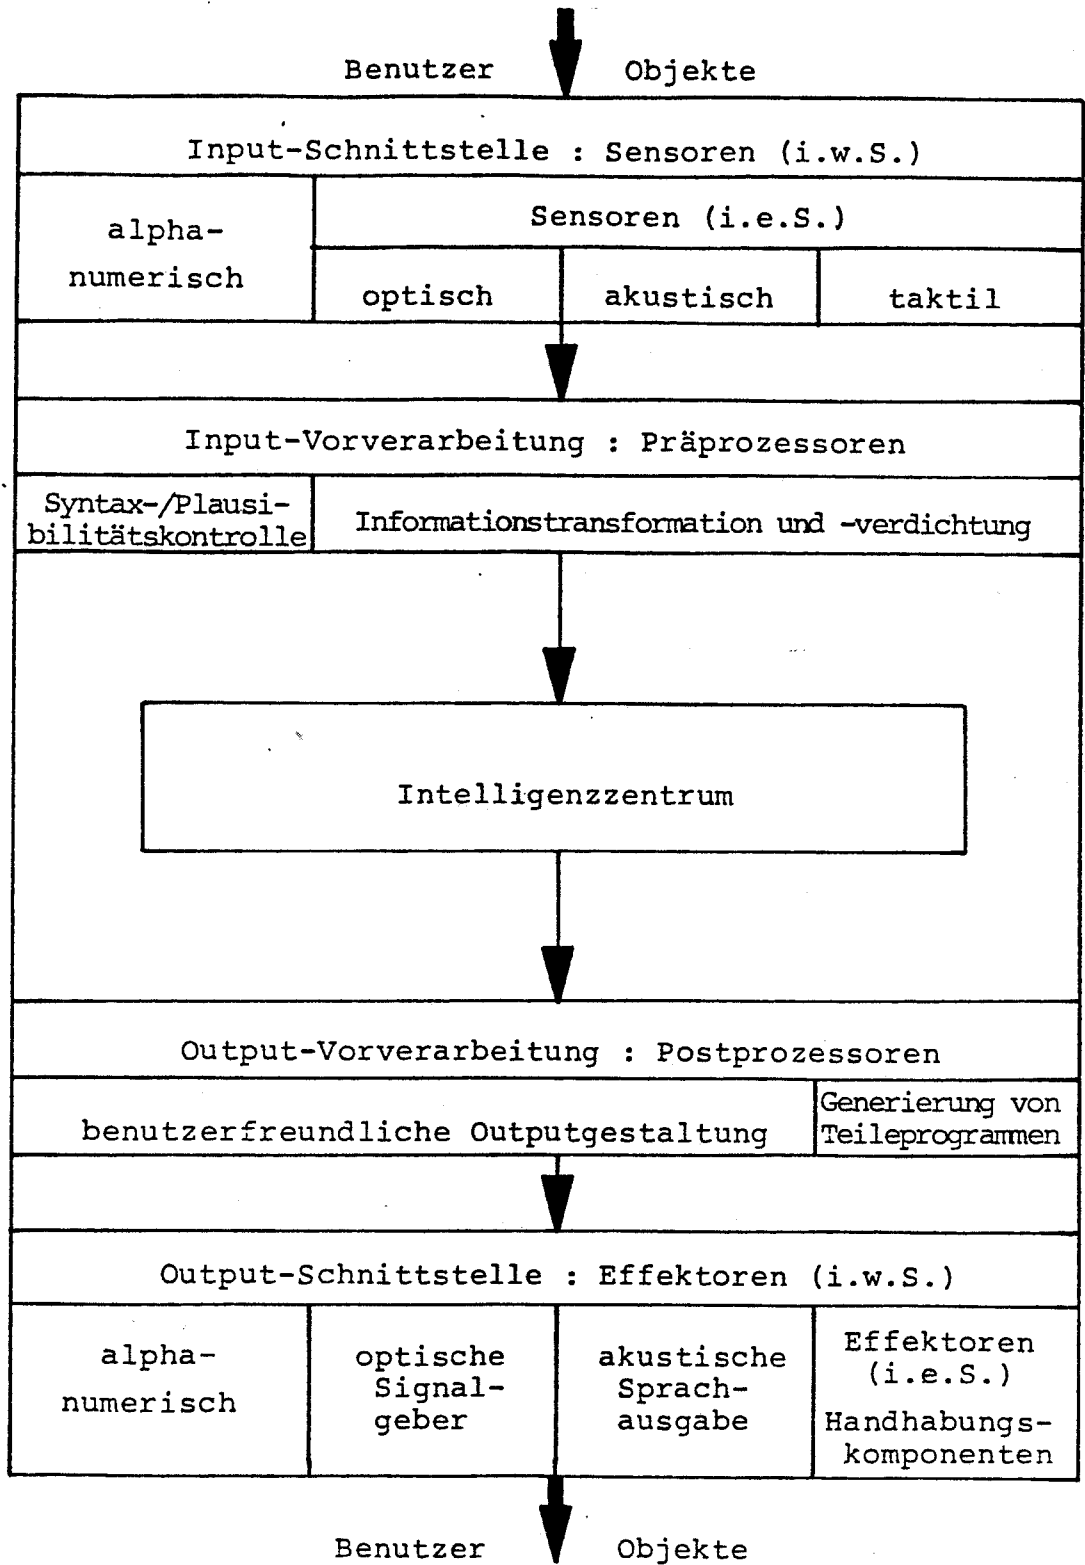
Benutzer Objekte

Input-Schnittstelle : Sensoren (i.w.S.)

alphanumerisch

Sensoren (i.e.S.)

optisch

akustisch

taktil

Input-Vorverarbeitung : Präprozessoren

Syntax-/Plausibilitätskontrolle

Informationstransformation und -verdichtung

Intelligenzzentrum

Output-Vorverarbeitung : Postprozessoren

benutzerfreundliche Outputgestaltung

Generierung von Teileprogrammen

Output-Schnittstelle : Effektoren (i.w.S.)

alphanumerisch

optische Signalgeber

akustische Sprachausgabe

Effektoren (i.e.S.) Handhabungskomponenten

Benutzer Objekte